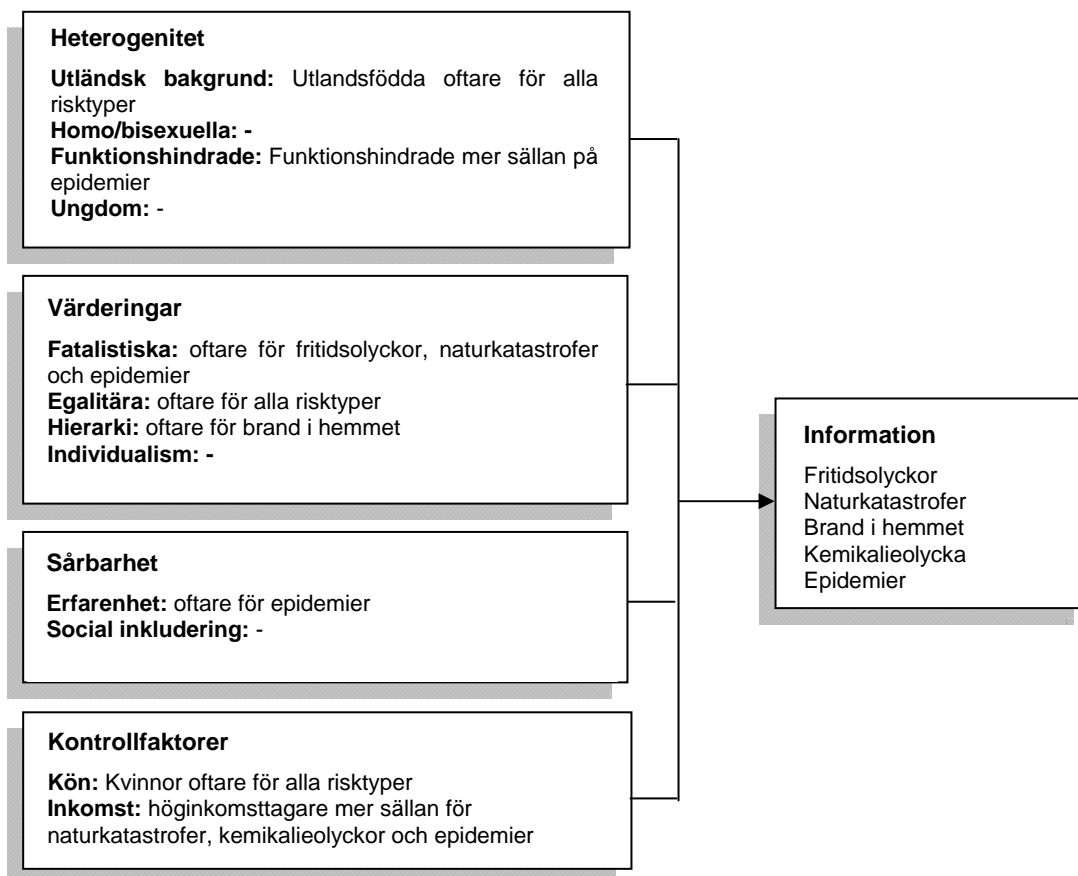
Heterogenitet

Utländsk bakgrund: Utlandsfödda oftare för alla risktyper
Homo/bisexuella: -
Funktionshindrade: Funktionshindrade mer sällan på epidemier
Ungdom: -

Värderingar

Fatalistiska: oftare för fritidsolyckor, naturkatastrofer och epidemier
Egalitära: oftare för alla risktyper
Hierarki: oftare för brand i hemmet
Individualism: -

Sårbarhet

Erfarenhet: oftare för epidemier
Social inkludering: -

Kontrollfaktorer

Kön: Kvinnor oftare för alla risktyper
Inkomst: höginkomsttagare mer sällan för naturkatastrofer, kemikalieolyckor och epidemier

Information

Fritidsolyckor
Naturkatastrofer
Brand i hemmet
Kemikalieolycka
Epidemier